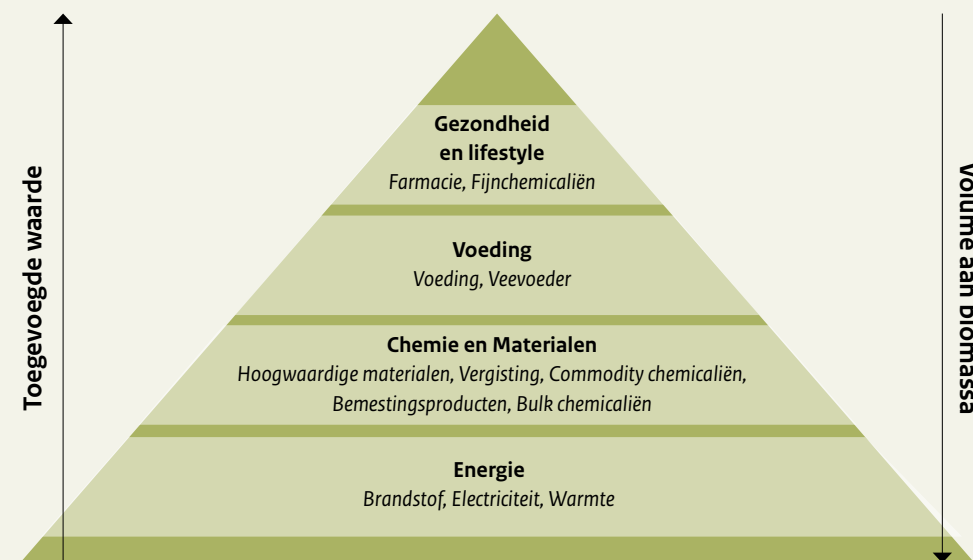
Toegevoegde waarde

Gezondheid en lifestyle
Farmacie, Fijnchemicaliën

Voeding
Voeding, Veevoeder

Chemie en Materialen
Hoogwaardige materialen, Vergisting, Commodity chemicaliën, Bemestingsproducten, Bulk chemicaliën

Energie
Brandstof, Electriciteit, Warmte

Volume aan biomassa